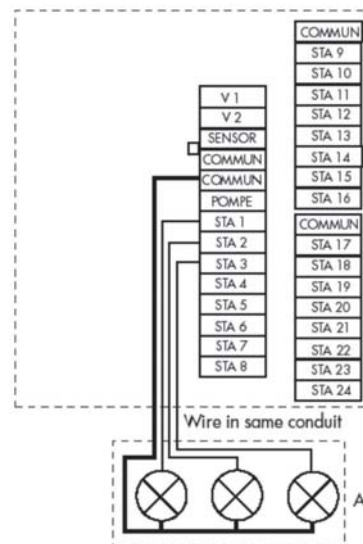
COMMUN
STA 9
STA 10
STA 11
STA 12
STA 13
STA 14
STA 15
STA 16
COMMUN
STA 17
STA 18
STA 19
STA 20
STA 21
STA 22
STA 23
STA 24

V 1
V 2
SENSOR
COMMUN
COMMUN
POMPE
STA 1
STA 2
STA 3
STA 4
STA 5
STA 6
STA 7
STA 8

Wire in same conduit

A